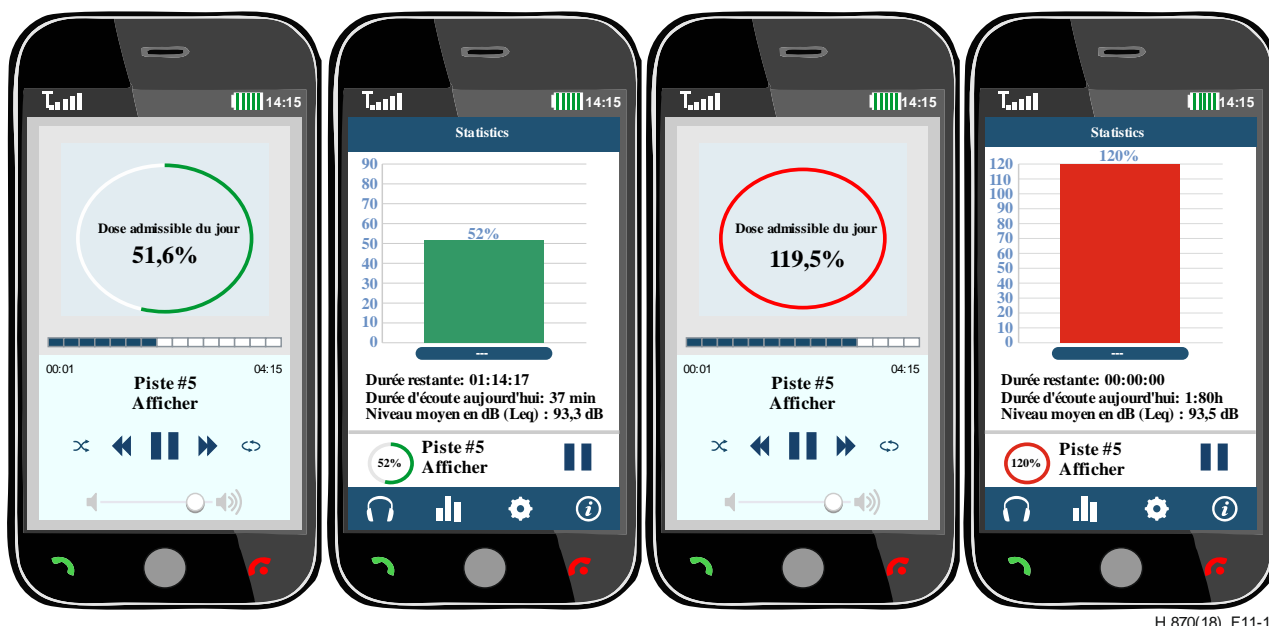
14:15

Dose admissible du jour
51,6%

00:01 04:15
Piste #5
Afficher

14:15

Statistics

90
80
70
60
50
40
30
20
10
0

52%

---

Durée restante: 01:14:17
Durée d'écoute aujourd'hui: 37 min
Niveau moyen en dB (Leq) : 93,3 dB

52%
Piste #5
Afficher

14:15

Dose admissible du jour
119,5%

00:01 04:15
Piste #5
Afficher

14:15

Statistics

120
110
100
90
80
70
60
50
40
30
20
10
0

120%

---

Durée restante: 00:00:00
Durée d'écoute aujourd'hui: 1:80h
Niveau moyen en dB (Leq) : 93,5 dB

120%
Piste #5
Afficher

H.870(18)_F11-1